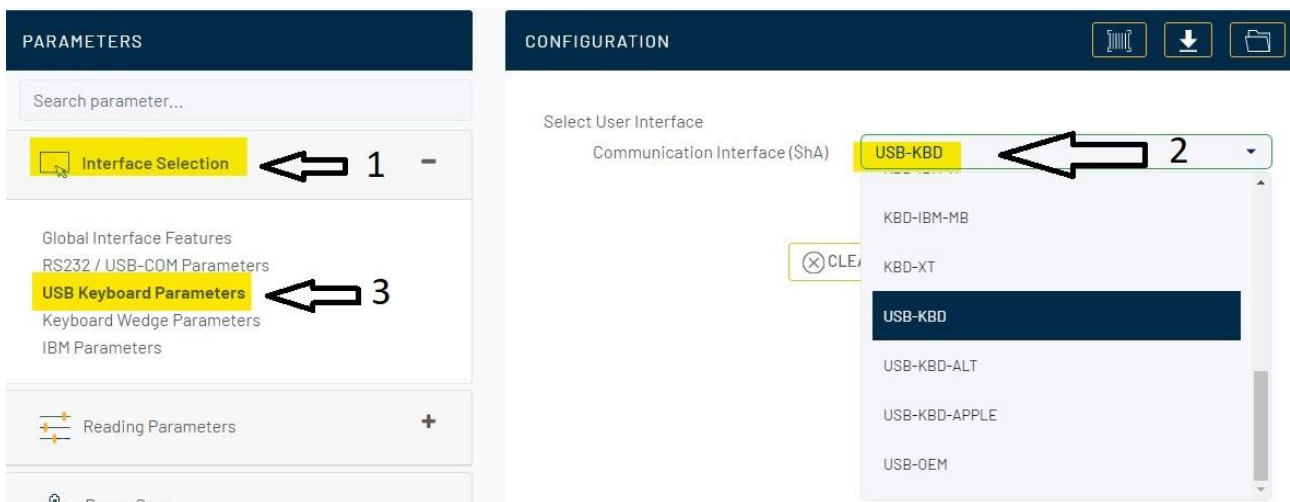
PARAMETERS

Search parameter...

Interface Selection 1 −

Global Interface Features
RS232 / USB-COM Parameters
USB Keyboard Parameters 3
Keyboard Wedge Parameters
IBM Parameters

Reading Parameters +

CONFIGURATION

Select User Interface
Communication Interface ($hA) USB-KBD 2

KBD-IBM-MB
KBD-XT
USB-KBD
USB-KBD-ALT
USB-KBD-APPLE
USB-OEM

CLE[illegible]